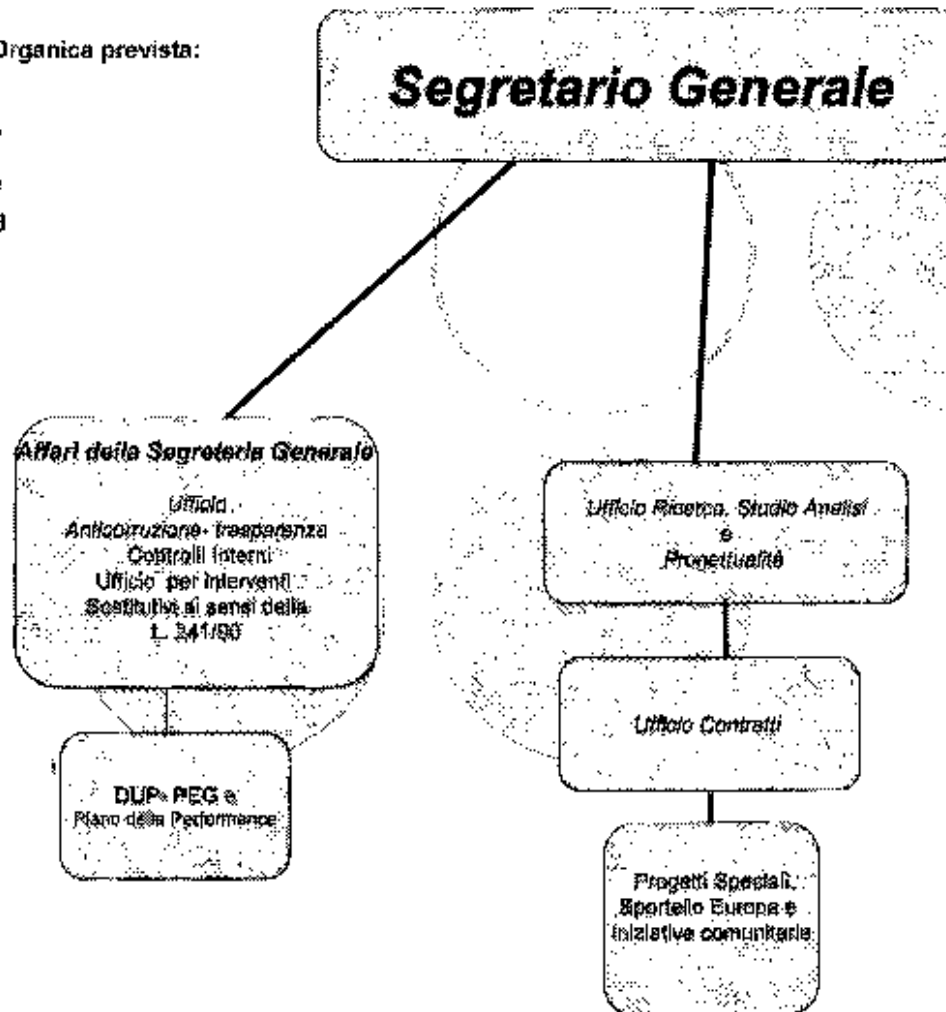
Organica prevista:

Segretario Generale

Affari della Segreteria Generale

Ufficio Anticorruzione- trasparenza Controlli Interni Ufficio per interventi Sostitutivi ai sensi della L. 241/90

DUP- PEG e Piano della Performance

Ufficio Ricerca, Studio Analisi e Progettualità

Ufficio Contratti

Progetti Speciali, Sportello Europa e iniziative comunitarie